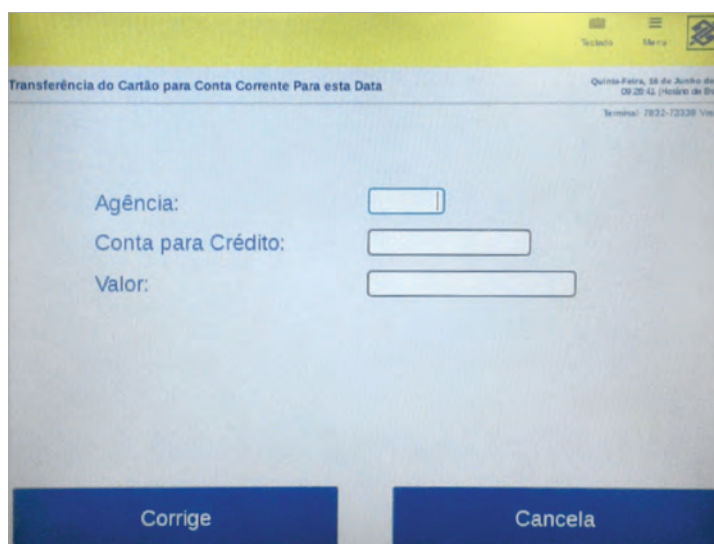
Teclado Menu

Transferência do Cartão para Conta Corrente Para esta Data

Quinta-Feira, 16 de Junho de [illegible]
09:20:41 (Horário de Br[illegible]

Terminal: 7832-72338 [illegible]

Agência:

Conta para Crédito:

Valor:

Corrige

Cancela